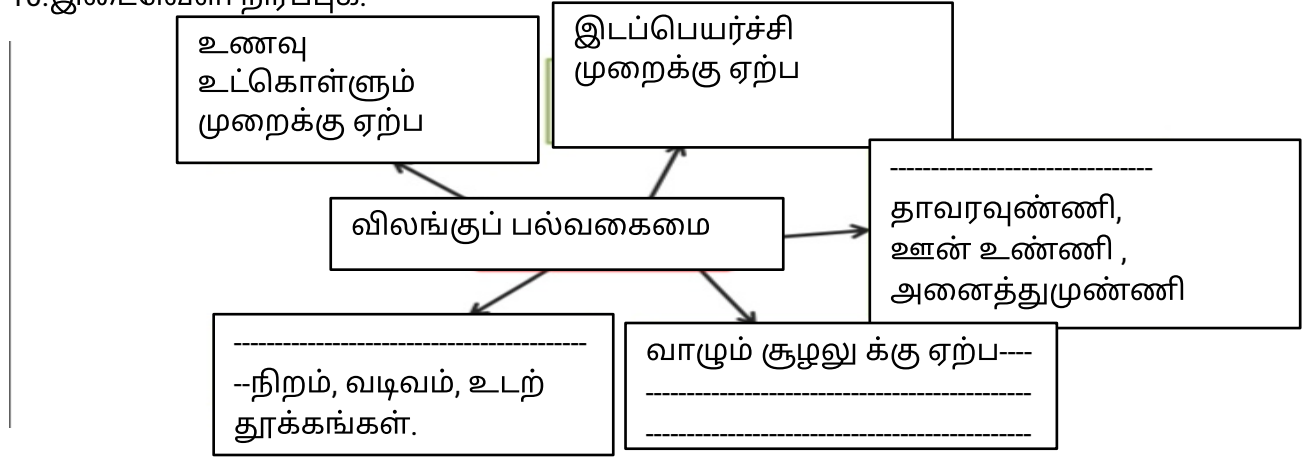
10.இடைவெளி நிரப்புக.

உணவு உட்கொள்ளும் முறைக்கு ஏற்ப

இடப்பெயர்ச்சி முறைக்கு ஏற்ப

------------------------------
தாவரவுண்ணி, ஊன் உண்ணி , அனைத்துமுண்ணி

விலங்குப் பல்வகைமை

------------------------------------------
--நிறம், வடிவம், உடற் தூக்கங்கள்.

வாழும் சூழலு க்கு ஏற்ப----
---------------------------------------------
---------------------------------------------